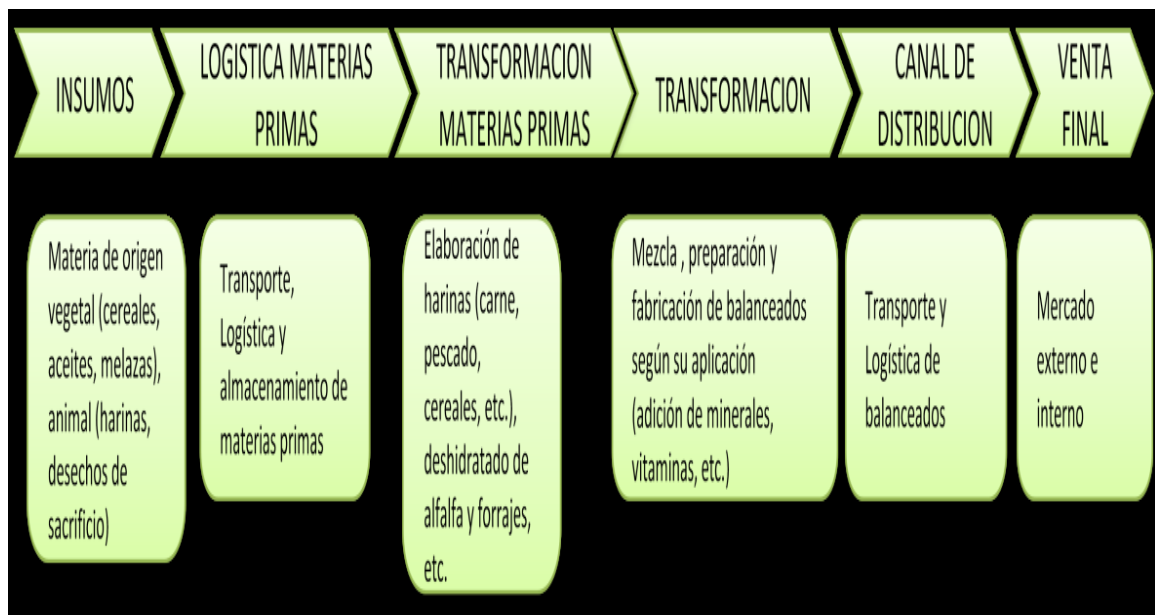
INSUMOS

LOGISTICA MATERIAS PRIMAS

TRANSFORMACION MATERIAS PRIMAS

TRANSFORMACION

CANAL DE DISTRIBUCION

VENTA FINAL

Materia de origen vegetal (cereales, aceites, melazas), animal (harinas, desechos de sacrificio)

Transporte, Logística y almacenamiento de materias primas

Elaboración de harinas (carne, pescado, cereales, etc.), deshidratado de alfalfa y forrajes, etc.

Mezcla , preparación y fabricación de balanceados según su aplicación (adición de minerales, vitaminas, etc.)

Transporte y Logística de balanceados

Mercado externo e interno